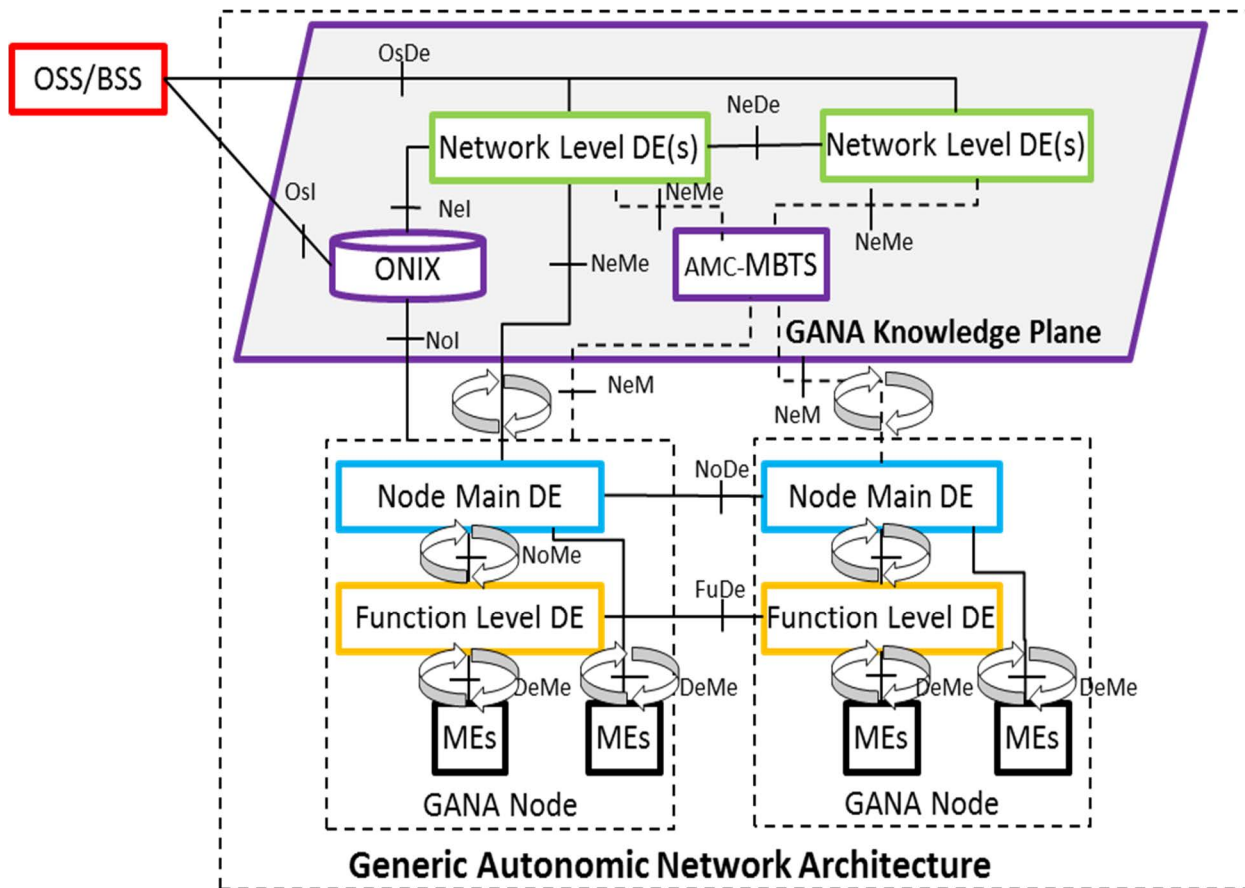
OSS/BSS

OsDe

NeDe

Network Level DE(s)

Network Level DE(s)

OsI

NeMe

NeI

NeMe

ONIX

NeMe

AMC-MBTS

GANA Knowledge Plane

NoI

NeM

NeM

NoDe

Node Main DE

Node Main DE

NoMe

FuDe

Function Level DE

Function Level DE

DeMe

DeMe

DeMe

DeMe

MEs

MEs

MEs

MEs

GANA Node

GANA Node

Generic Autonomic Network Architecture